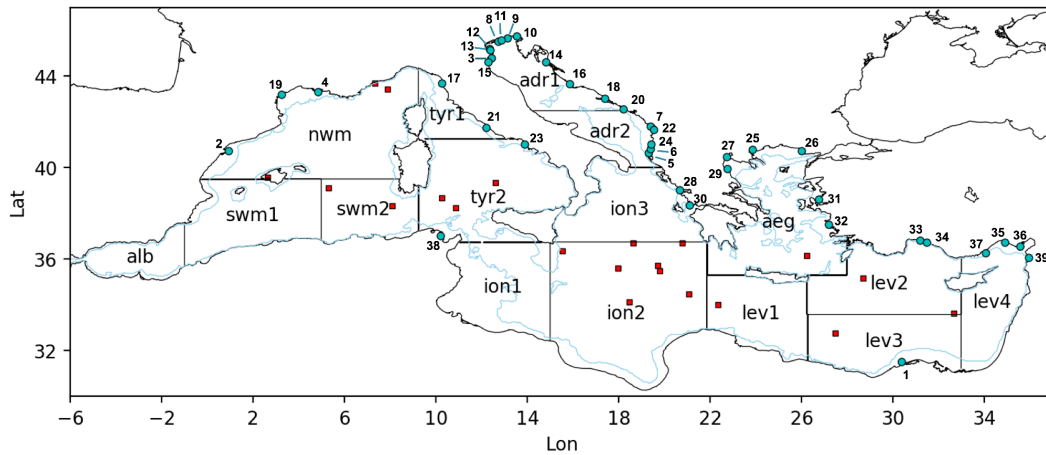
44
40
36
32
Lat
−6 −2 2 6 10 14 18 22 26 30 34
Lon
alb
swm1
swm2
nwm
tyr1
tyr2
ion1
ion2
ion3
adr1
adr2
aeg
lev1
lev2
lev3
lev4
1
2
3
4
5
6
7
8
9
10
11
12
13
14
15
16
17
18
19
20
21
22
23
24
25
26
27
28
29
30
31
32
33
34
35
36
37
38
39